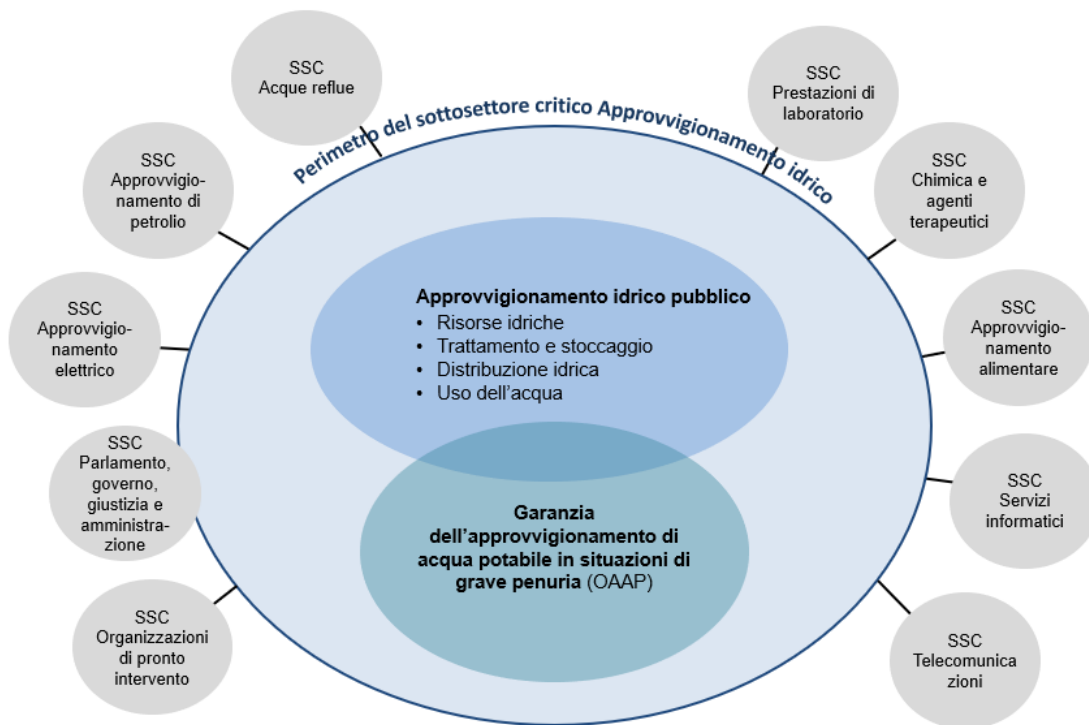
Perimetro del sottosettore critico Approvvigionamento idrico

SSC
Acque reflue

SSC
Prestazioni di laboratorio

SSC
Approvvigionamento di petrolio

SSC
Chimica e agenti terapeutici

SSC
Approvvigionamento elettrico

SSC
Approvvigionamento alimentare

SSC
Parlamento, governo, giustizia e amministrazione

SSC
Servizi informatici

SSC
Organizzazioni di pronto intervento

SSC
Telecomunicazioni

Approvvigionamento idrico pubblico
• Risorse idriche
• Trattamento e stoccaggio
• Distribuzione idrica
• Uso dell'acqua

Garanzia dell'approvvigionamento di acqua potabile in situazioni di grave penuria (OAAP)